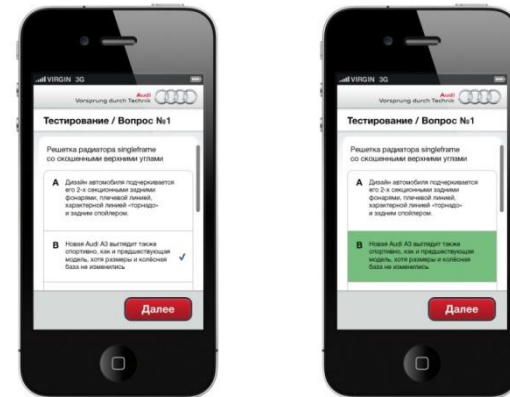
VIRGIN 3G

Audi
Vorsprung durch Technik

Тестирование / Вопрос №1

Решетка радиатора singleframe со скошенными верхними углами

A Дизайн автомобиля подчеркивается его 2-х секционными задними фонарями, плечевой линией, характерной линией «торнадо» и задним спойлером.

B Новая Audi A3 выглядит также спортивно, как и предшествующая модель, хотя размеры и колёсная база не изменились

Далее

VIRGIN 3G

Audi
Vorsprung durch Technik

Тестирование / Вопрос №1

Решетка радиатора singleframe со скошенными верхними углами

A Дизайн автомобиля подчеркивается его 2-х секционными задними фонарями, плечевой линией, характерной линией «торнадо» и задним спойлером.

B Новая Audi A3 выглядит также спортивно, как и предшествующая модель, хотя размеры и колёсная база не изменились

Далее